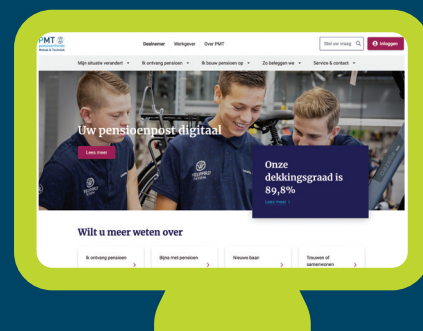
PMT pensioenfonds Metaal & Techniek

Deelnemer Werkgever Over PMT

Stel uw vraag

Inloggen

Mijn situatie verandert Ik ontvang pensioen Ik bouw pensioen op Zo beleggen we Service & contact

Uw pensioenpost digitaal

Lees meer

Onze dekkingsgraad is 89,8%

Lees meer

Wilt u meer weten over

Ik ontvang pensioen

Bijna met pensioen

Nieuwe baan

Trouwen of samenwonen